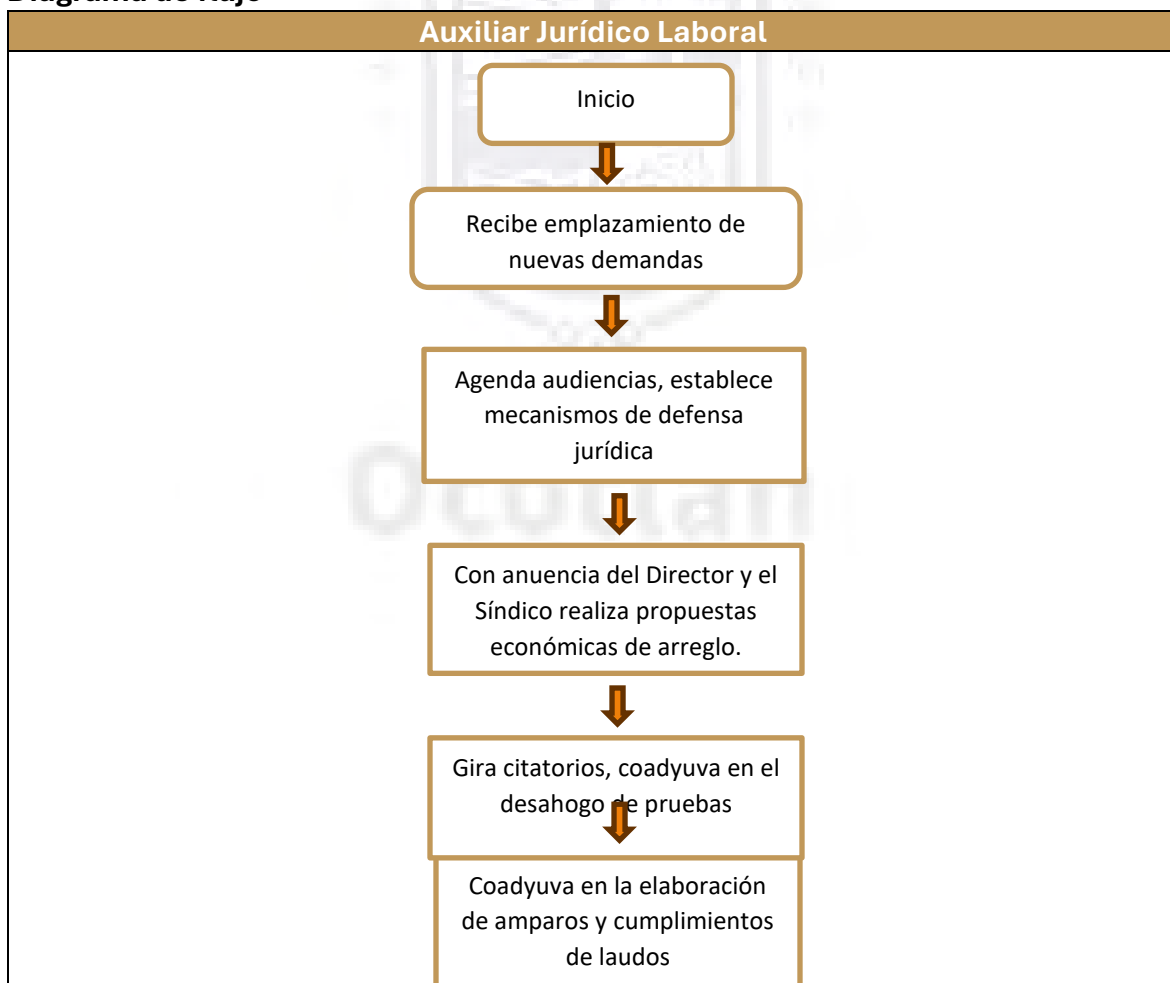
Diagrama de Flujo

Auxiliar Jurídico Laboral

Inicio

Recibe emplazamiento de nuevas demandas

Agenda audiencias, establece mecanismos de defensa jurídica

Con anuencia del Director y el Síndico realiza propuestas económicas de arreglo.

Gira citatorios, coadyuva en el desahogo de pruebas

Coadyuva en la elaboración de amparos y cumplimientos de laudos